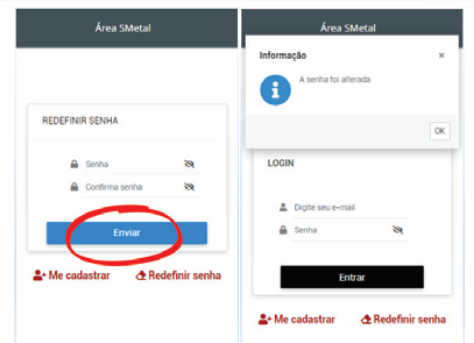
Área SMetal

REDEFINIR SENHA

Senha

Confirma senha

Enviar

Me cadastrar

Redefinir senha

Área SMetal

Informação

×

A senha foi alterada

OK

LOGIN

Digite seu e-mail

Senha

Entrar

Me cadastrar

Redefinir senha